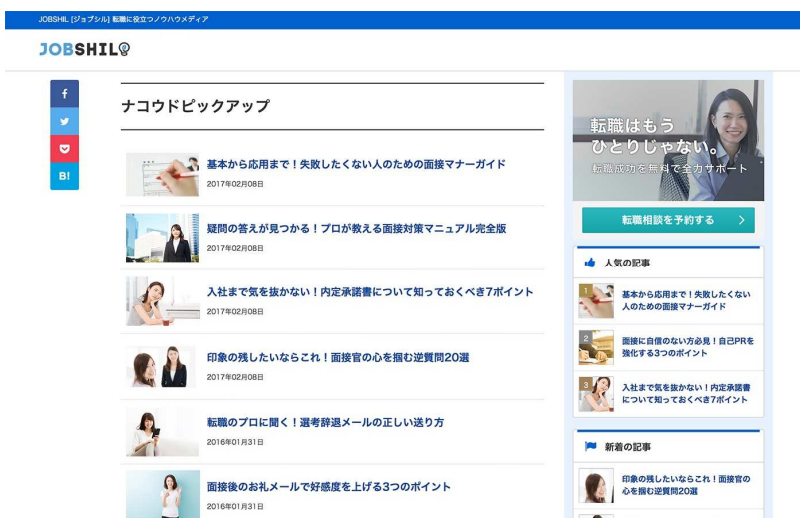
JOBSHIL [ジョブシル] 転職に役立つノウハウメディア

JOBSHIL

f

B!

ナコウドピックアップ

基本から応用まで！失敗したくない人のための面接マナーガイド
2017年02月08日

疑問の答えが見つかる！プロが教える面接対策マニュアル完全版
2017年02月08日

入社まで気を抜かない！内定承諾書について知っておくべき7ポイント
2017年02月08日

印象の残したいならこれ！面接官の心を掴む逆質問20選
2017年02月08日

転職のプロに聞く！選考辞退メールの正しい送り方
2016年01月31日

面接後のお礼メールで好感度を上げる3つのポイント
2016年01月31日

転職はもう
ひとりじゃない。
転職成功を無料で全力サポート

転職相談を予約する

人気の記事

1
基本から応用まで！失敗したくない人のための面接マナーガイド

2
面接に自信のない方必見！自己PRを強化する3つのポイント

3
入社まで気を抜かない！内定承諾書について知っておくべき7ポイント

新着の記事

印象の残したいならこれ！面接官の心を掴む逆質問20選